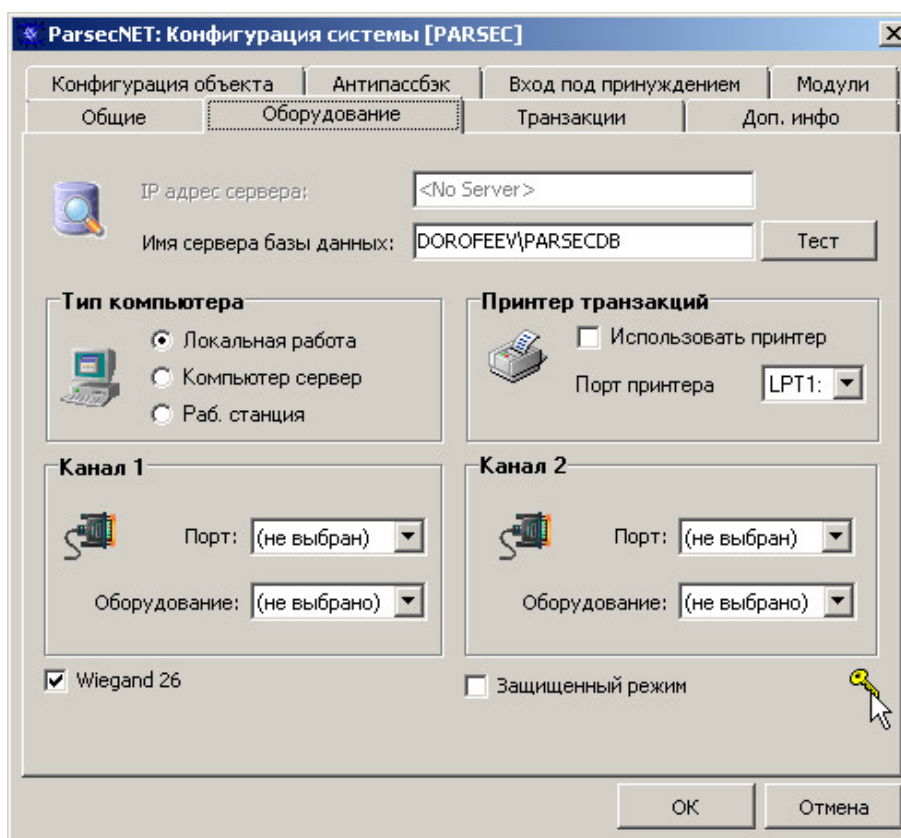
ParsecNET: Конфигурация системы [PARSEC]

Конфигурация объекта | Антипассбэк | Вход под принуждением | Модули
Общие | Оборудование | Транзакции | Доп. инфо

IP адрес сервера: <No Server>
Имя сервера базы данных: DOROFEEV\PARSECDB
Тест

Тип компьютера
Локальная работа
Компьютер сервер
Раб. станция

Принтер транзакций
Использовать принтер
Порт принтера LPT1:

Канал 1
Порт: (не выбран)
Оборудование: (не выбрано)

Канал 2
Порт: (не выбран)
Оборудование: (не выбрано)

Wiegand 26
Защищенный режим

OK
Отмена